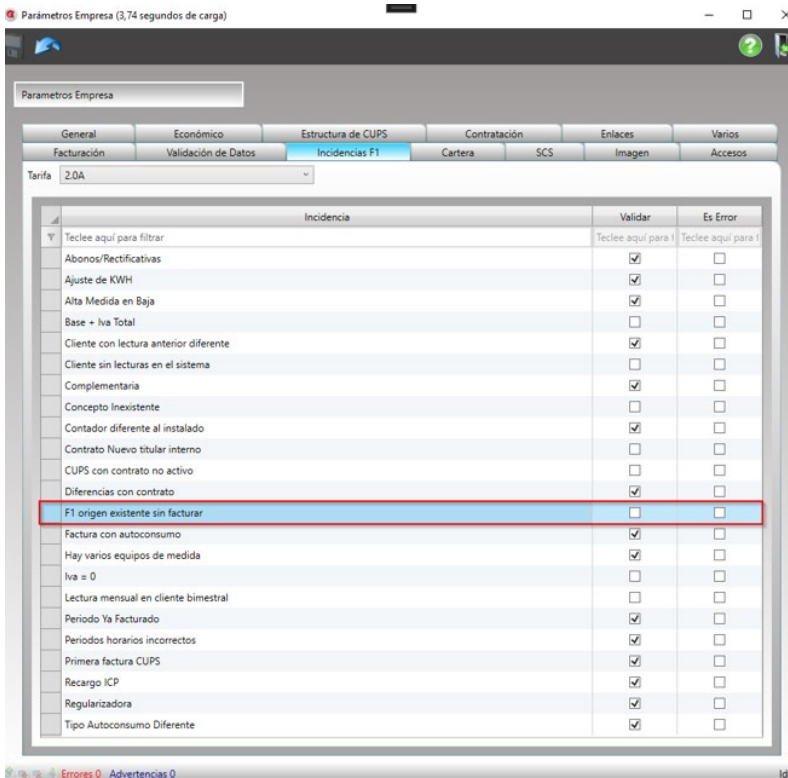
Parámetros Empresa (3,74 segundos de carga)

Parametros Empresa

General | Económico | Estructura de CUPS | Contratación | Enlaces | Varios
Facturación | Validación de Datos | Incidencias F1 | Cartera | SCS | Imagen | Accesos

Tarifa 2.0A

| Incidencia | Validar | Es Error |
|---|---|---|
| Teclee aquí para filtrar | Teclee aquí para f | Teclee aquí para f |
| Abonos/Rectificativas | ☑ | ☐ |
| Ajuste de KWH | ☑ | ☐ |
| Alta Medida en Baja | ☑ | ☐ |
| Base + Iva Total | ☐ | ☐ |
| Cliente con lectura anterior diferente | ☑ | ☐ |
| Cliente sin lecturas en el sistema | ☐ | ☐ |
| Complementaria | ☑ | ☐ |
| Concepto Inexistente | ☐ | ☐ |
| Contador diferente al instalado | ☑ | ☐ |
| Contrato Nuevo titular interno | ☐ | ☐ |
| CUPS con contrato no activo | ☐ | ☐ |
| Diferencias con contrato | ☑ | ☐ |
| F1 origen existente sin facturar | ☐ | ☐ |
| Factura con autoconsumo | ☑ | ☐ |
| Hay varios equipos de medida | ☑ | ☐ |
| Iva = 0 | ☐ | ☐ |
| Lectura mensual en cliente bimestral | ☐ | ☐ |
| Periodo Ya Facturado | ☑ | ☐ |
| Periodos horarios incorrectos | ☑ | ☐ |
| Primera factura CUPS | ☑ | ☐ |
| Recargo ICP | ☑ | ☐ |
| Regularizadora | ☑ | ☐ |
| Tipo Autoconsumo Diferente | ☑ | ☐ |

Errores 0 Advertencias 0